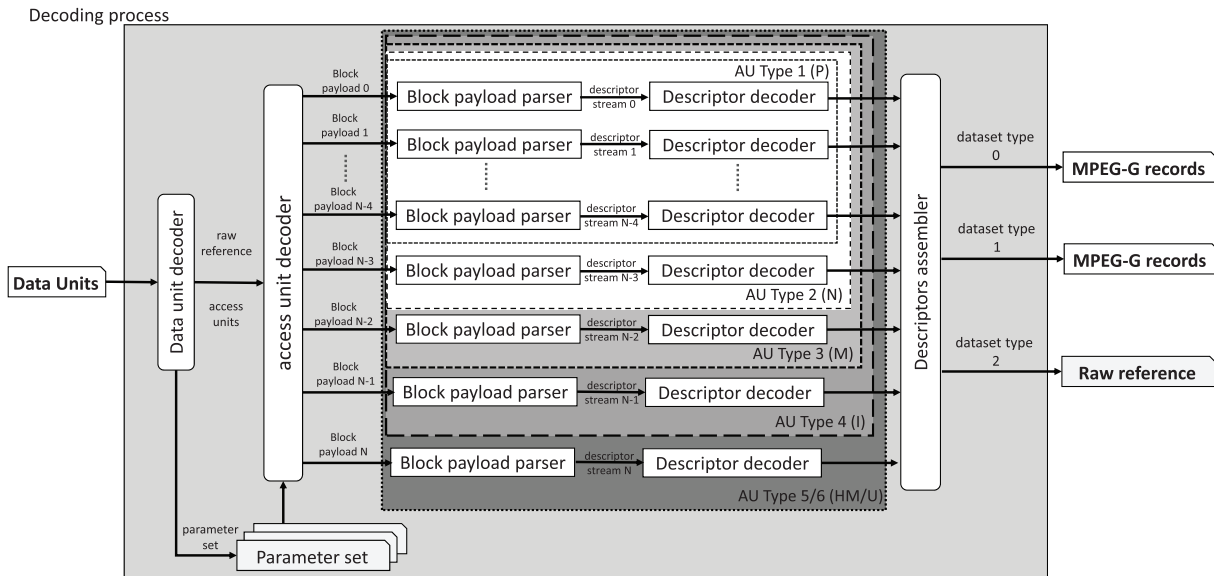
Decoding process

Data Units

Data unit decoder

raw reference

access units

access unit decoder

parameter set

Parameter set

Block payload 0

Block payload parser

descriptor stream 0

Descriptor decoder

AU Type 1 (P)

Block payload 1

Block payload parser

descriptor stream 1

Descriptor decoder

Block payload N-4

Block payload parser

descriptor stream N-4

Descriptor decoder

Block payload N-3

Block payload parser

descriptor stream N-3

Descriptor decoder

AU Type 2 (N)

Block payload N-2

Block payload parser

descriptor stream N-2

Descriptor decoder

AU Type 3 (M)

Block payload N-1

Block payload parser

descriptor stream N-1

Descriptor decoder

AU Type 4 (I)

Block payload N

Block payload parser

descriptor stream N

Descriptor decoder

AU Type 5/6 (HM/U)

Descriptors assembler

dataset type 0

MPEG-G records

dataset type 1

MPEG-G records

dataset type 2

Raw reference